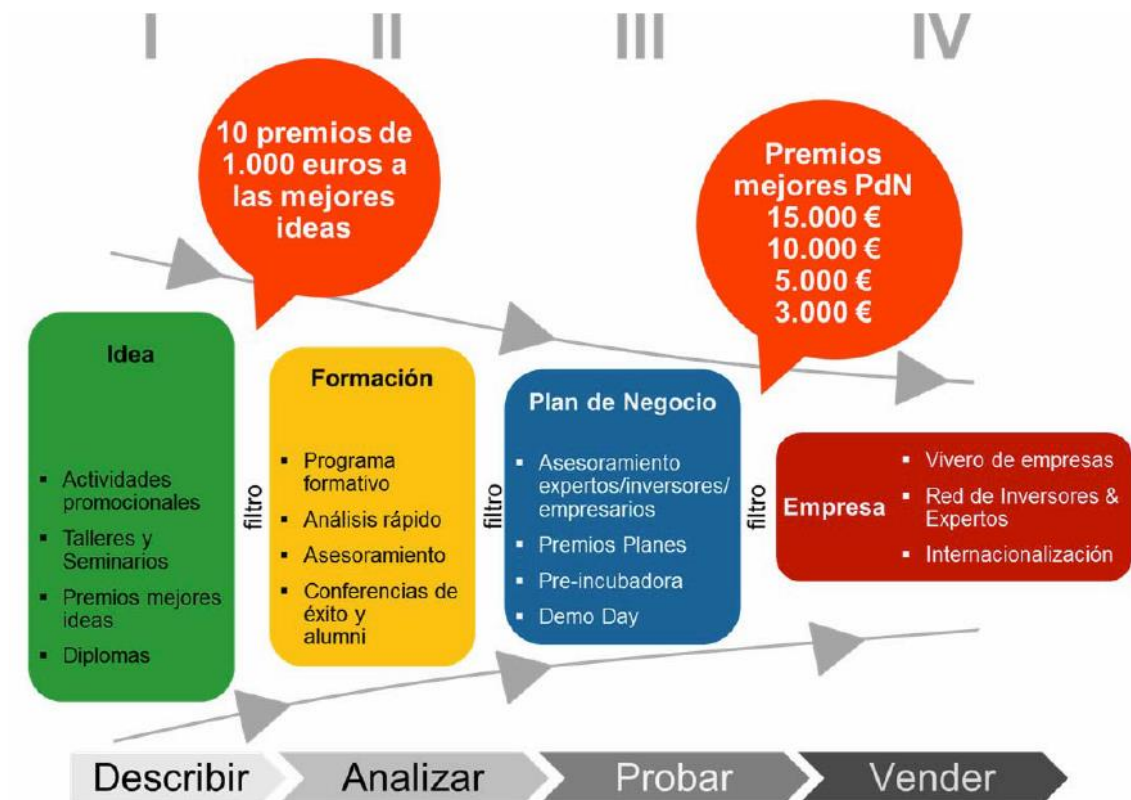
I II III IV

10 premios de 1.000 euros a las mejores ideas

Premios mejores PdN
15.000 €
10.000 €
5.000 €
3.000 €

Idea
- Actividades promocionales
- Talleres y Seminarios
- Premios mejores ideas
- Diplomas

filtro

Formación
- Programa formativo
- Análisis rápido
- Asesoramiento
- Conferencias de éxito y alumni

filtro

Plan de Negocio
- Asesoramiento expertos/inversores/ empresarios
- Premios Planes
- Pre-incubadora
- Demo Day

filtro

Empresa
- Vivero de empresas
- Red de Inversores & Expertos
- Internacionalización

Describir Analizar Probar Vender